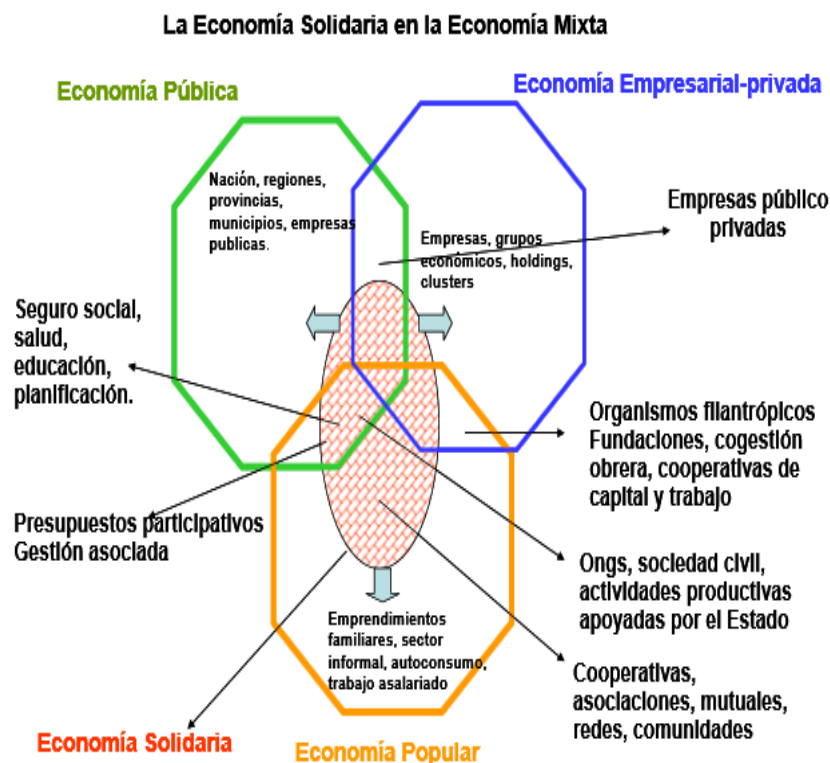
La Economía Solidaria en la Economía Mixta

Economía Pública

Economía Empresarial-privada

Nación, regiones, provincias, municipios, empresas publicas.

Empresas, grupos económicos, holdings, clusters

Empresas público privadas

Seguro social, salud, educación, planificación.

Organismos filantrópicos Fundaciones, cogestión obrera, cooperativas de capital y trabajo

Presupuestos participativos Gestión asociada

Ongs, sociedad civil, actividades productivas apoyadas por el Estado

Emprendimientos familiares, sector informal, autoconsumo, trabajo asalariado

Cooperativas, asociaciones, mutuales, redes, comunidades

Economía Solidaria

Economía Popular